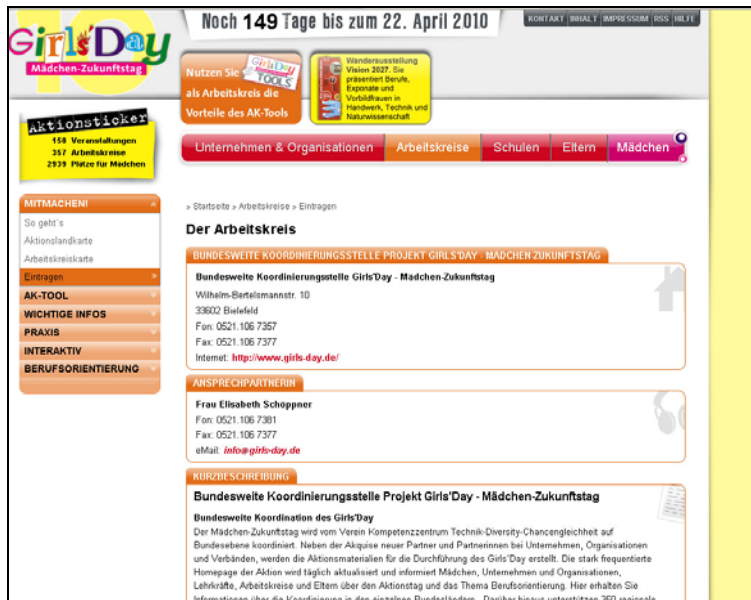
Girls'Day
Mädchen-Zukunftstag

Noch 149 Tage bis zum 22. April 2010

KONTAKT | INHALT | IMPRESSUM | RSS | HILFE

Nutzen Sie als Arbeitskreis die Vorteile des AK-Tools

Girls'Day TOOLS

Wanderausstellung Vision 2027. Sie präsentiert Berufe, Exponate und Vorbildfrauen in Handwerk, Technik und Naturwissenschaft

Aktionsticker
150 Veranstaltungen
357 Arbeitskreise
2939 Plätze für Mädchen

Unternehmen & Organisationen | Arbeitskreise | Schulen | Eltern | Mädchen

MITMACHEN!
So geht's
Aktionslandkarte
Arbeitskreiskarte
Eintragen
AK-TOOL
WICHTIGE INFOS
PRAXIS
INTERAKTIV
BERUFSORIENTIERUNG

» Startseite » Arbeitskreise » Eintragen

Der Arbeitskreis

BUNDESWEITE KOORDINIERUNGSSTELLE PROJEKT GIRLS'DAY - MÄDCHEN ZUKUNFTSTAG

Bundesweite Koordinierungsstelle Girls'Day - Mädchen-Zukunftstag
Wilhelm-Bertelsmannstr. 10
33602 Bielefeld
Fon: 0521.106 7357
Fax: 0521.106 7377
Internet: http://www.girls-day.de/

ANSPRECHPARTNERIN

Frau Elisabeth Schöppner
Fon: 0521.106 7381
Fax: 0521.106 7377
eMail: info@girls-day.de

KURZBESCHREIBUNG

Bundesweite Koordinierungsstelle Projekt Girls'Day - Mädchen-Zukunftstag

Bundesweite Koordination des Girls'Day
Der Mädchen-Zukunftstag wird vom Verein Kompetenzzentrum Technik-Diversity-Chancengleichheit auf Bundesebene koordiniert. Neben der Akquise neuer Partner und Partnerinnen bei Unternehmen, Organisationen und Verbänden, werden die Aktionsmaterialien für die Durchführung des Girls'Day erstellt. Die stark frequentierte Homepage der Aktion wird täglich aktualisiert und informiert Mädchen, Unternehmen und Organisationen, Lehrkräfte, Arbeitskreise und Eltern über den Aktionstag und das Thema Berufsorientierung. Hier erhalten Sie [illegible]